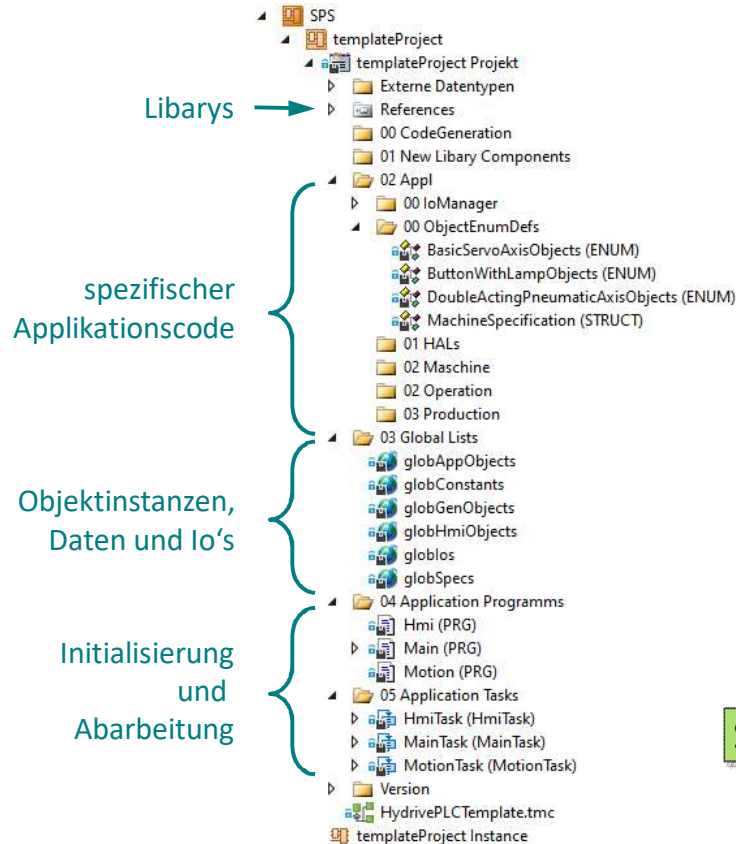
SPS
templateProject
templateProject Projekt
Externe Datentypen
Libarys
References
00 CodeGeneration
01 New Libary Components
02 Appl
00 IoManager
00 ObjectEnumDefs
BasicServoAxisObjects (ENUM)
ButtonWithLampObjects (ENUM)
spezifischer Applikationscode
DoubleActingPneumaticAxisObjects (ENUM)
MachineSpecification (STRUCT)
01 HALs
02 Maschine
02 Operation
03 Production
03 Global Lists
globAppObjects
globConstants
Objektinstanzen, Daten und Io's
globGenObjects
globHmiObjects
globIos
globSpecs
04 Application Programms
Hmi (PRG)
Initialisierung und Abarbeitung
Main (PRG)
Motion (PRG)
05 Application Tasks
HmiTask (HmiTask)
MainTask (MainTask)
MotionTask (MotionTask)
Version
HydrivePLCTemplate.tmc
templateProject Instance